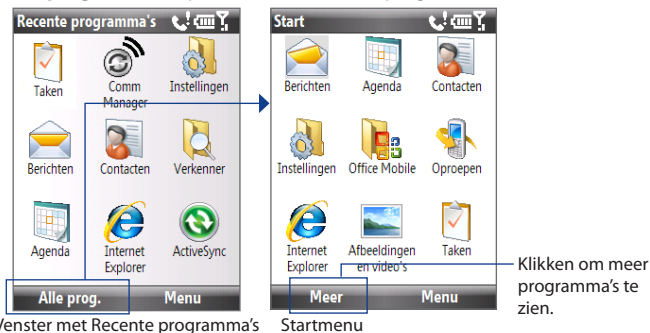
Recente programma's

Taken

Comm Manager

Instellingen

Berichten

Contacten

Verkenner

Agenda

Internet Explorer

ActiveSync

Alle prog.

Menu

Venster met Recente programma's

Start

Berichten

Agenda

Contacten

Instellingen

Office Mobile

Oproepen

Internet Explorer

Afbeeldingen en video's

Taken

Meer

Menu

Startmenu

Klikken om meer programma's te zien.